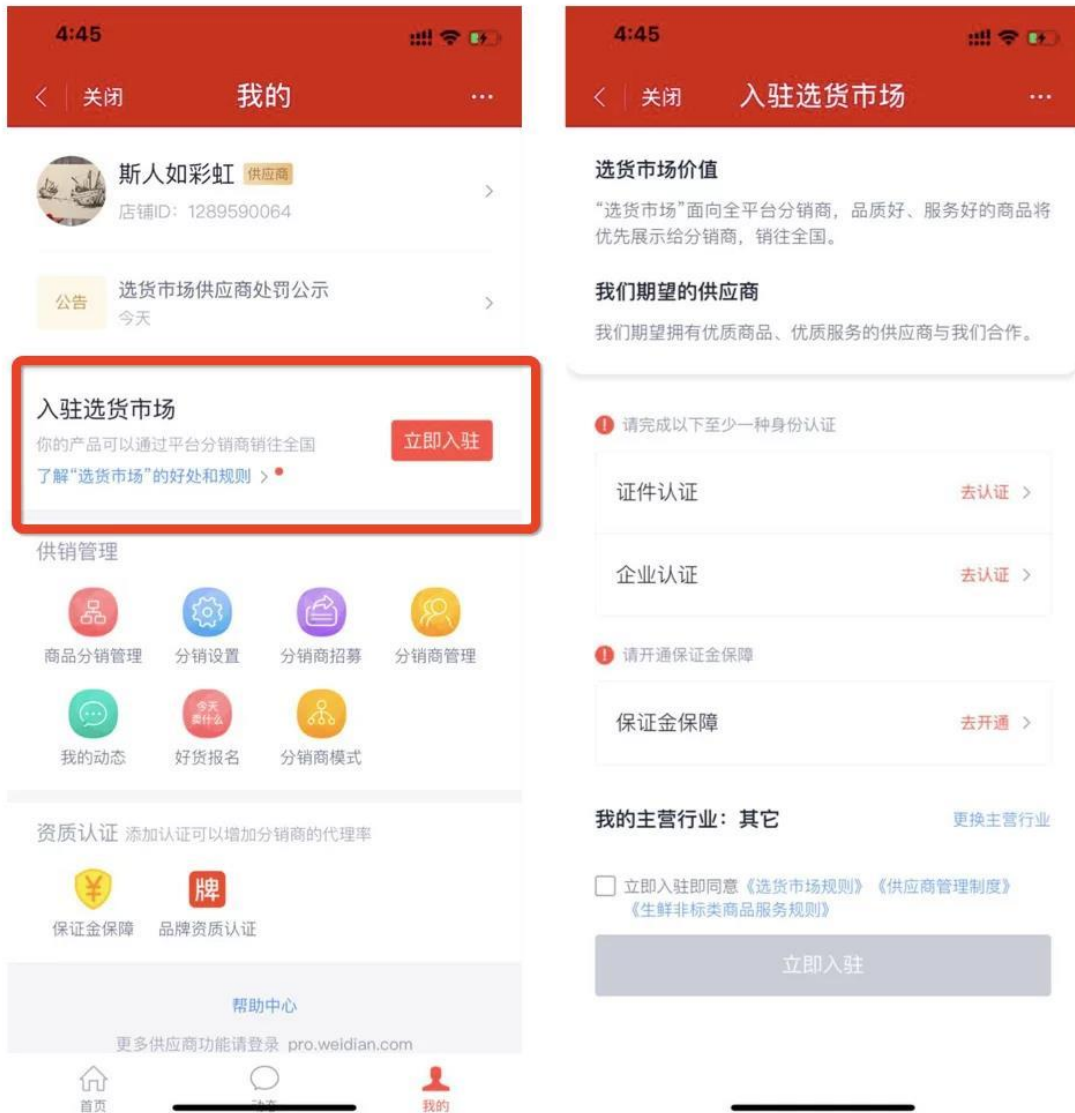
4:45

关闭 我的 ···

斯人如彩虹 供应商
店铺ID：1289590064

公告 选货市场供应商处罚公示
今天

入驻选货市场
你的产品可以通过平台分销商销往全国
了解“选货市场”的好处和规则 >
立即入驻

供销管理

商品分销管理 分销设置 分销商招募 分销商管理

我的动态 今天卖什么 好货报名 分销商模式

资质认证 添加认证可以增加分销商的代理率

¥ 牌
保证金保障 品牌资质认证

帮助中心
更多供应商功能请登录 pro.weidian.com

首页 动态 我的

4:45

关闭 入驻选货市场 ···

选货市场价值
“选货市场”面向全平台分销商，品质好、服务好的商品将优先展示给分销商，销往全国。

我们期望的供应商
我们期望拥有优质商品、优质服务的供应商与我们合作。

请完成以下至少一种身份认证

证件认证 去认证 >

企业认证 去认证 >

请开通保证金保障

保证金保障 去开通 >

我的主营行业：其它 更换主营行业

立即入驻即同意《选货市场规则》《供应商管理制度》《生鲜非标类商品服务规则》

立即入驻